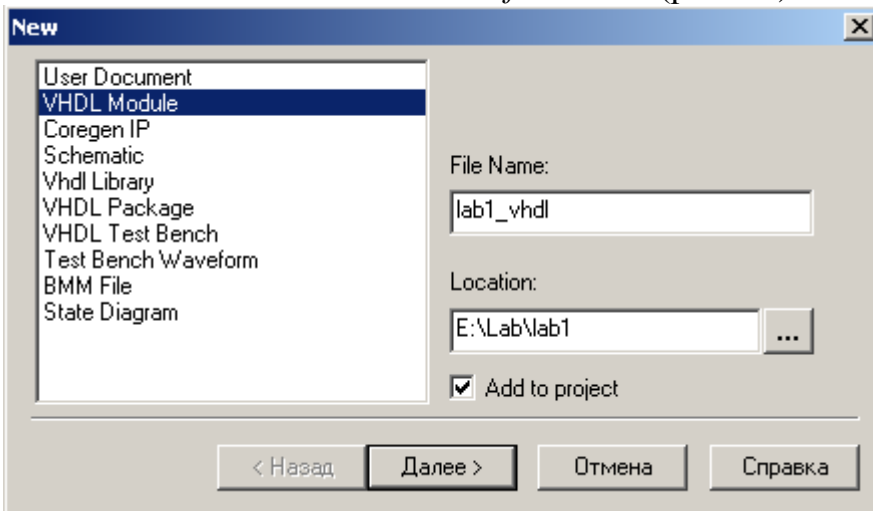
New

User Document
VHDL Module
Coregen IP
Schematic
Vhdl Library
VHDL Package
VHDL Test Bench
Test Bench Waveform
BMM File
State Diagram

File Name:
lab1_vhdl

Location:
E:\Lab\lab1
...

Add to project

< Назад
Далее >
Отмена
Справка